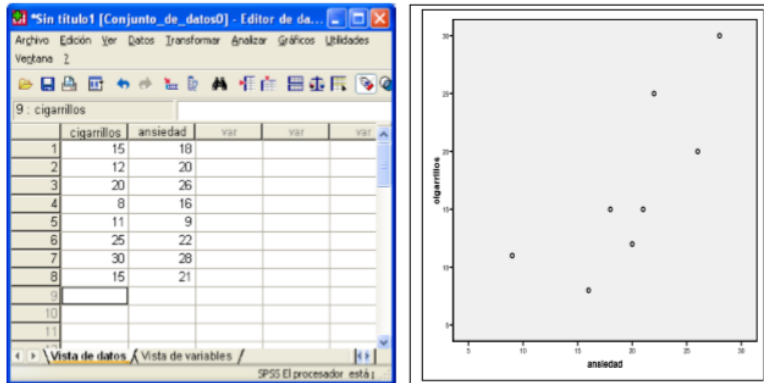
*Sin título1 [Conjunto_de_datos0] - Editor de da...

Archivo Edición Ver Datos Transformar Analizar Gráficos Utilidades Ventana ?

9 : cigarrillos

| | cigarrillos | ansiedad | var | var | var |
|---|---|---|---|---|---|
| 1 | 15 | 18 | | | |
| 2 | 12 | 20 | | | |
| 3 | 20 | 26 | | | |
| 4 | 8 | 16 | | | |
| 5 | 11 | 9 | | | |
| 6 | 25 | 22 | | | |
| 7 | 30 | 28 | | | |
| 8 | 15 | 21 | | | |
| 9 | | | | | |
| 10 | | | | | |
| 11 | | | | | |

Vista de datos Vista de variables

SPSS El procesador está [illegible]

30
25
20
15
10
5
0
cigarrillos
5 10 15 20 25 30
ansiedad